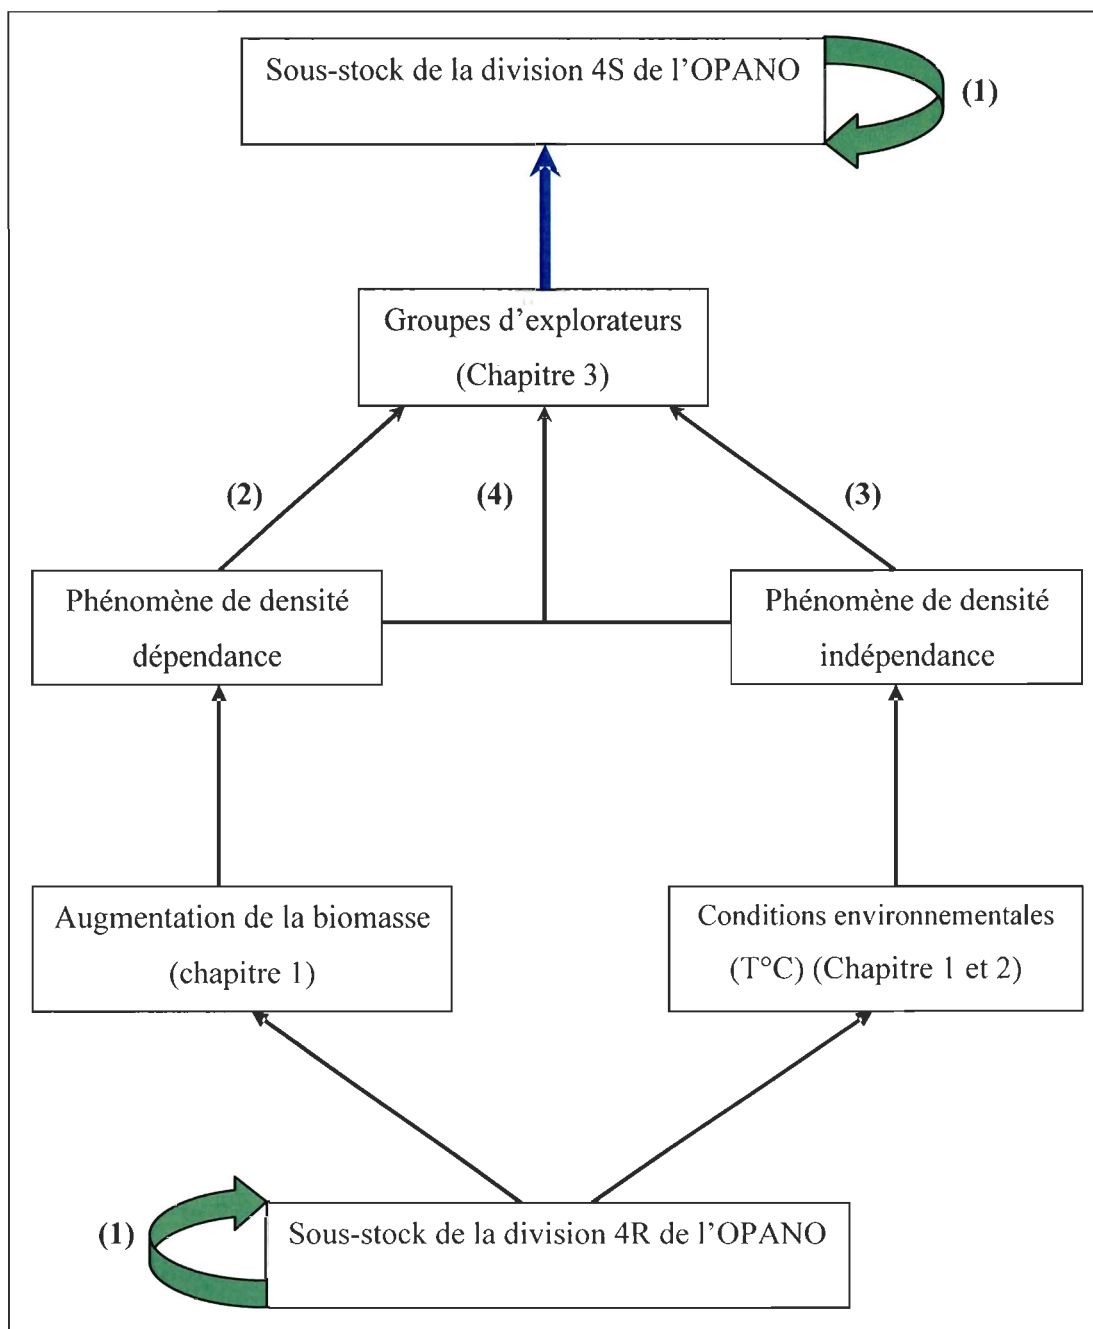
Sous-stock de la division 4S de l'OPANO

(1)

Groupes d'explorateurs
(Chapitre 3)

(2)

(4)

(3)

Phénomène de densité dépendance

Phénomène de densité indépendance

Augmentation de la biomasse
(chapitre 1)

Conditions environnementales
(T°C) (Chapitre 1 et 2)

(1)

Sous-stock de la division 4R de l'OPANO